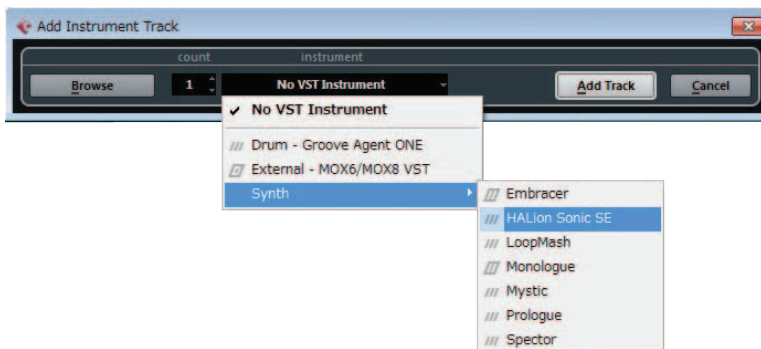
Add Instrument Track

count

instrument

Browse

1

No VST Instrument

Add Track

Cancel

✔ No VST Instrument

Drum - Groove Agent ONE

External - MOX6/MOX8 VST

Synth

Embracer

HALion Sonic SE

LoopMash

Monologue

Mystic

Prologue

Spector